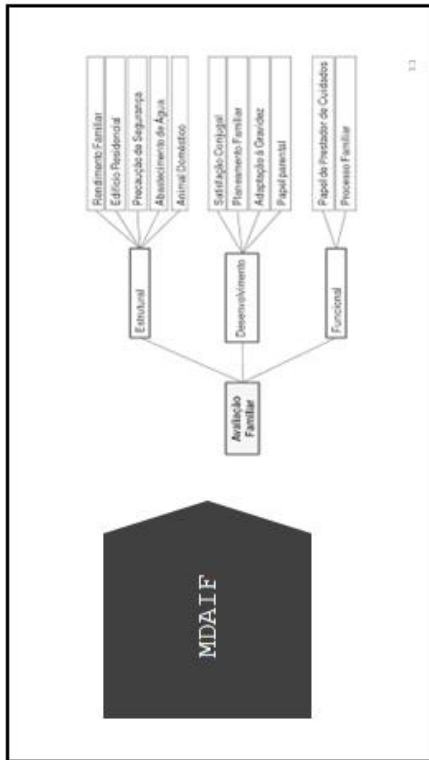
MDAIF

Avaliação Familiar

Estrutural

Rendimento Familiar
Edifício Residencial
Precaução de Segurança
Abastecimento de Água
Animal Doméstico

Desenvolvimento

Satisfação Conjugal
Planeamento Familiar
Adaptação à Gravidez
Papel parental

Funcional

Papel de Prestador de Cuidados
Processo Familiar

13